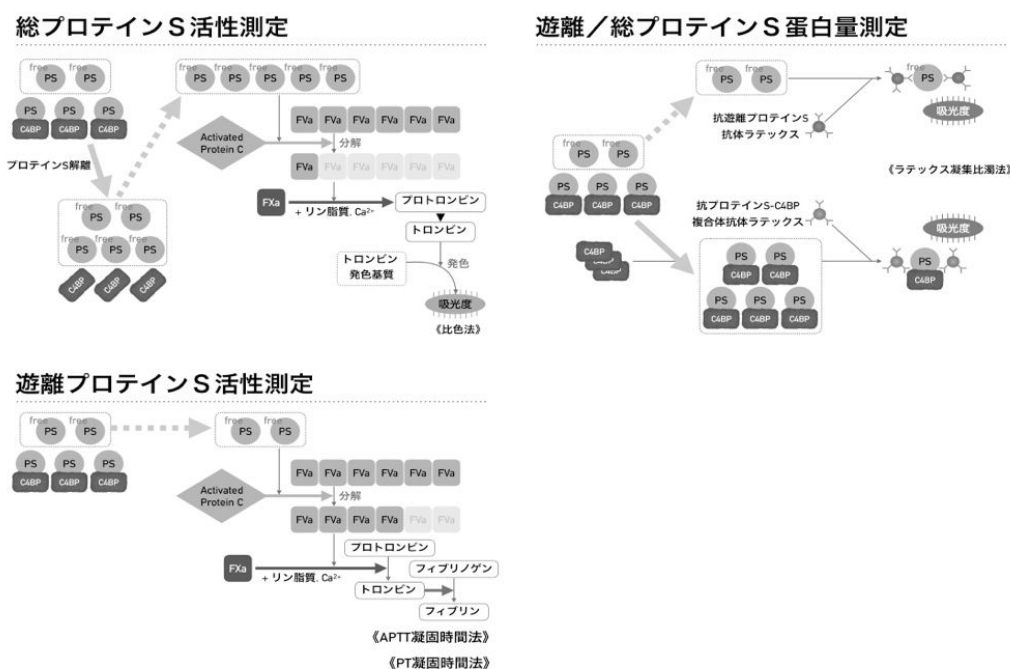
総プロテインS活性測定

free PS free PS
PS C4BP PS C4BP PS C4BP

プロテインS解離

free PS free PS
free PS free PS free PS
C4BP C4BP C4BP

free PS free PS free PS free PS free PS

FVa FVa FVa FVa FVa FVa

Activated Protein C

分解

FVa FVa FVa FVa FVa FVa

FXa

+ リン脂質, $Ca^{2+}$

プロトロンビン

トロンビン

トロンビン発色基質

発色

吸光度

《比色法》

遊離／総プロテインS蛋白量測定

free PS free PS

free PS free PS
PS C4BP PS C4BP PS C4BP

抗遊離プロテインS抗体ラテックス

free PS

吸光度

《ラテックス凝集比濁法》

抗プロテインS-C4BP複合体抗体ラテックス

C4BP C4BP

PS C4BP PS C4BP
PS C4BP PS C4BP PS C4BP

吸光度

PS C4BP

遊離プロテインS活性測定

free PS free PS
PS C4BP PS C4BP PS C4BP

free PS free PS

FVa FVa FVa FVa FVa FVa

Activated Protein C

分解

FVa FVa FVa FVa FVa FVa

プロトロンビン

FXa

+ リン脂質, $Ca^{2+}$

フィブリノゲン

トロンビン

フィブリン

《APTT凝固時間法》

《PT凝固時間法》